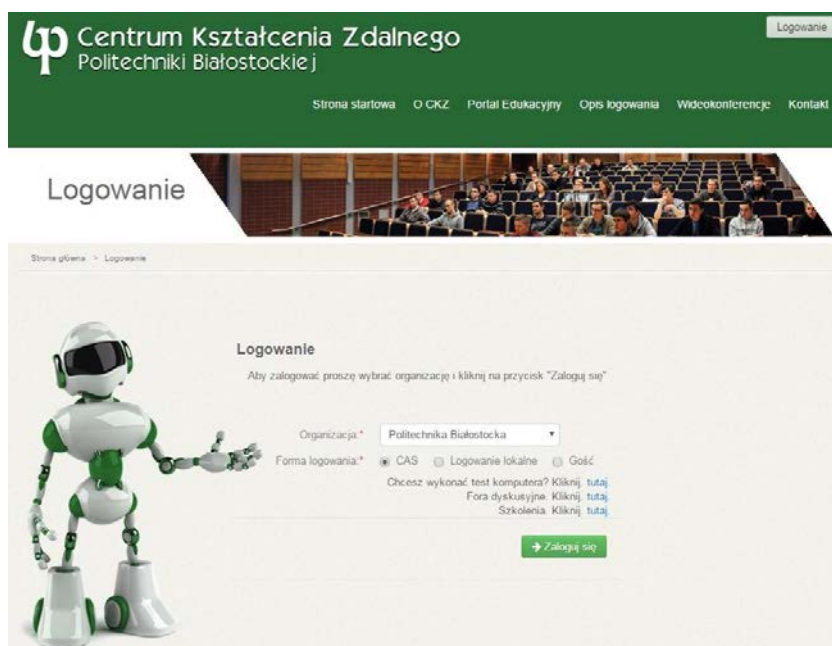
Centrum Kształcenia Zdalnego
Politechniki Białostockiej

Logowanie

Strona startowa O CKZ Portal Edukacyjny Opis logowania Wideokonferencje Kontakt

Logowanie

Strona główna > Logowanie

Logowanie

Aby zalogować proszę wybrać organizację i kliknij na przycisk "Zaloguj się"

Organizacja:* Politechnika Białostocka

Forma logowania:* CAS Logowanie lokalne Gość

Chcesz wykonać test komputera? Kliknij tutaj

Fora dyskusyjne. Kliknij tutaj

Szkolenia. Kliknij tutaj

Zaloguj się